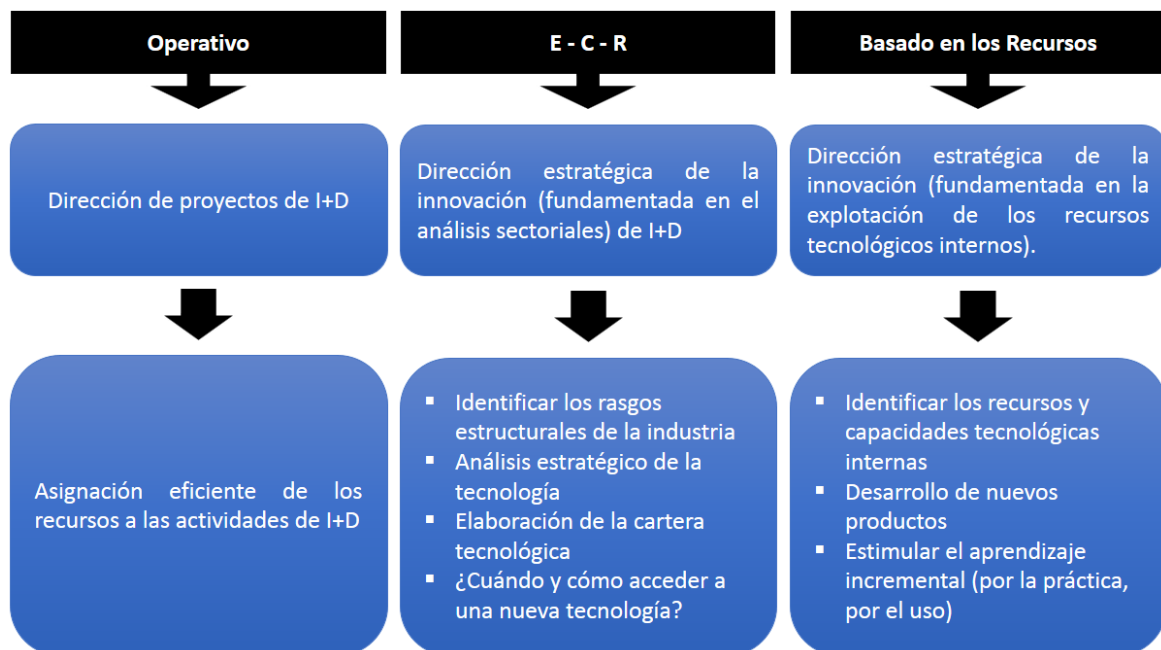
Operativo

Dirección de proyectos de I+D

Asignación eficiente de los recursos a las actividades de I+D

E - C - R

Dirección estratégica de la innovación (fundamentada en el análisis sectoriales) de I+D

- Identificar los rasgos estructurales de la industria
- Análisis estratégico de la tecnología
- Elaboración de la cartera tecnológica
- ¿Cuándo y cómo acceder a una nueva tecnología?

Basado en los Recursos

Dirección estratégica de la innovación (fundamentada en la explotación de los recursos tecnológicos internos).

- Identificar los recursos y capacidades tecnológicas internas
- Desarrollo de nuevos productos
- Estimular el aprendizaje incremental (por la práctica, por el uso)